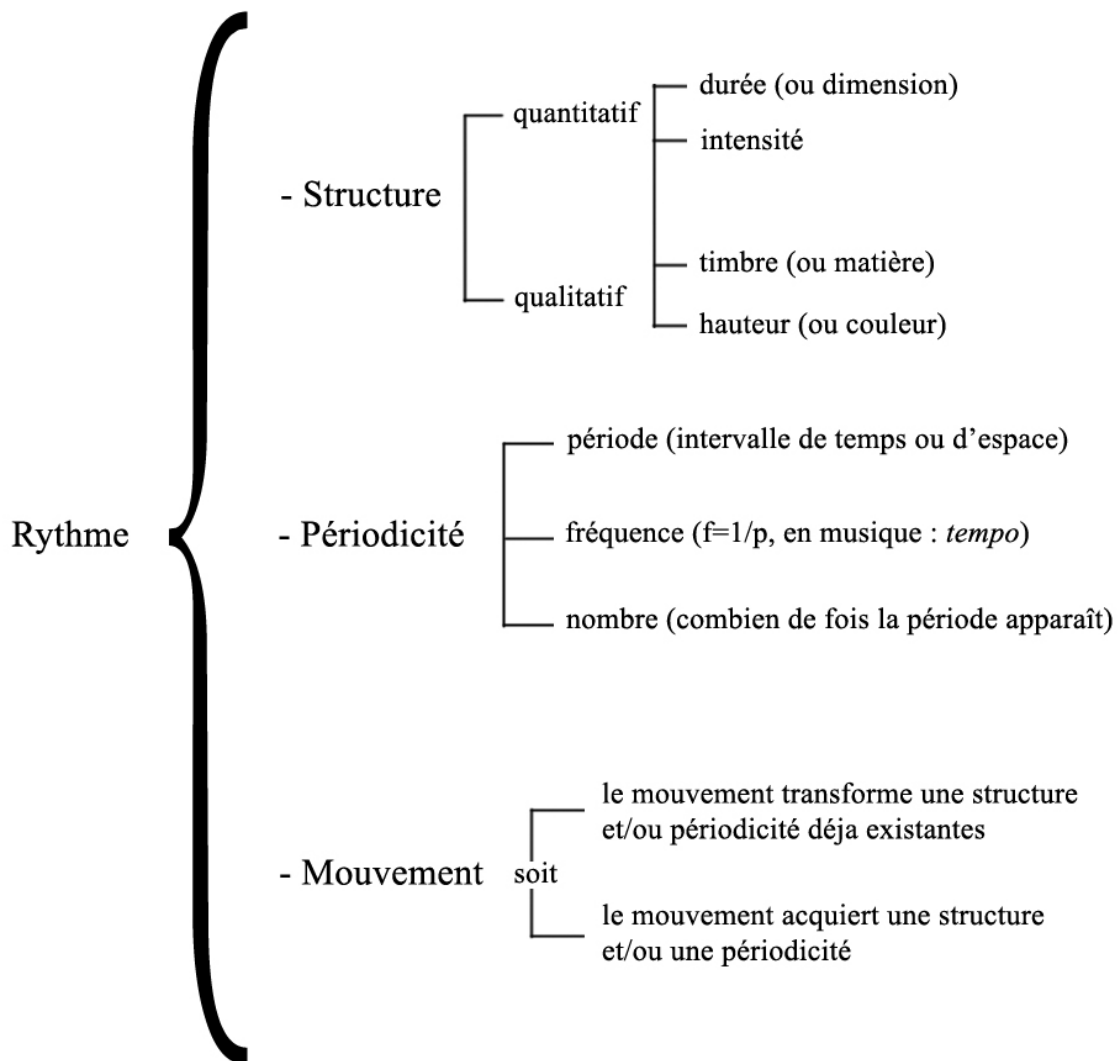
Rythme

- Structure

quantitatif

durée (ou dimension)

intensité

qualitatif

timbre (ou matière)

hauteur (ou couleur)

- Périodicité

période (intervalle de temps ou d'espace)

fréquence (f=1/p, en musique : *tempo*)

nombre (combien de fois la période apparaît)

- Mouvement

soit

le mouvement transforme une structure et/ou périodicité déja existantes

le mouvement acquiert une structure et/ou une périodicité